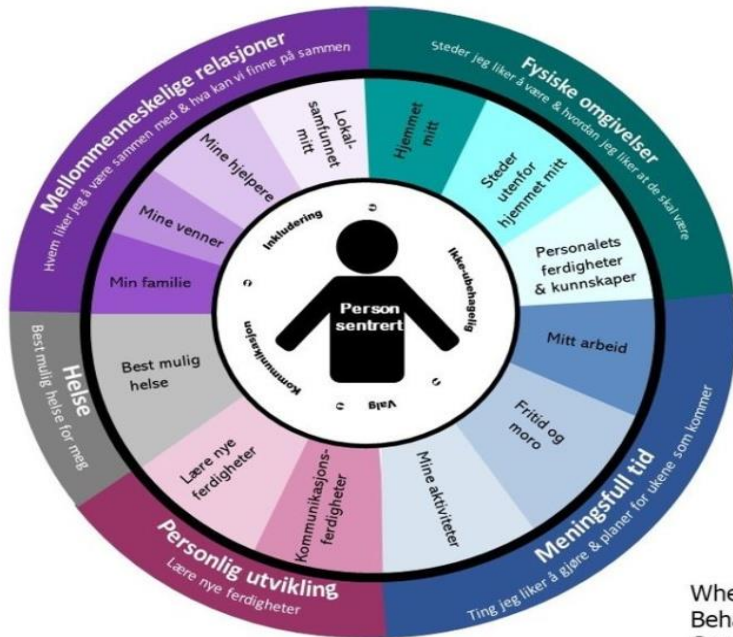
Mellommenneskelige relasjoner
Hvem liker jeg å være sammen med & hva kan vi finne på sammen

Fysiske omgivelser
Steder jeg liker å være & hvordan jeg liker at de skal være

Helse
Best mulig helse for meg

Personlig utvikling
Lære nye ferdigheter

Meningsfull tid
Ting jeg liker å gjøre & planer for ukene som kommer

Lokalsamfunnet mitt

Mine hjelpere

Mine venner

Min familie

Hjemmet mitt

Steder utenfor hjemmet mitt

Personalets ferdigheter & kunnskaper

Mitt arbeid

Fritid og moro

Mine aktiviteter

Kommunikasjonsferdigheter

Lære nye ferdigheter

Best mulig helse

Inkludering

Ikke-ubehagelig

Valg

Kommunikasjon

Person sentrert

Whe
Beha